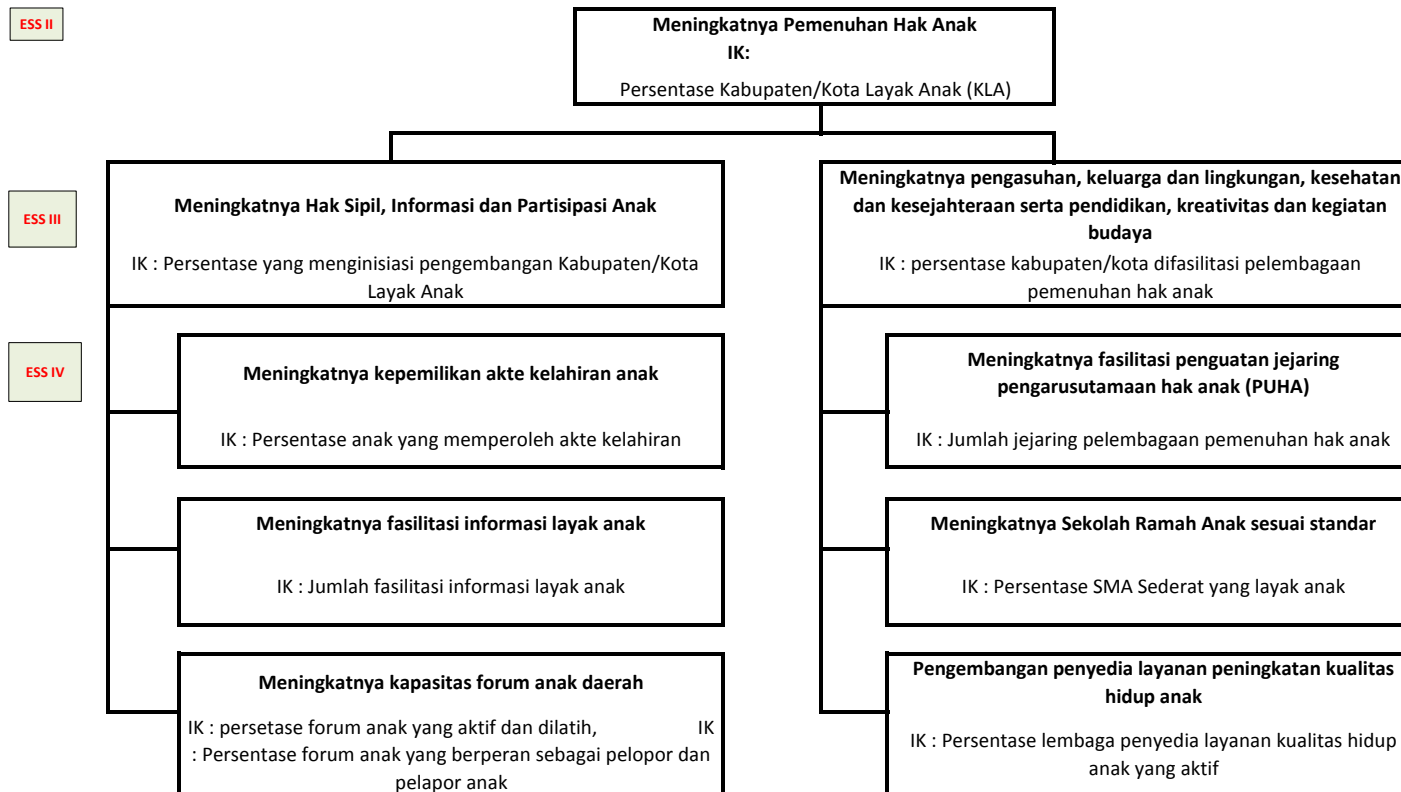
ESS II

Meningkatnya Pemenuhan Hak Anak
IK:
Persentase Kabupaten/Kota Layak Anak (KLA)

ESS III

Meningkatnya Hak Sipil, Informasi dan Partisipasi Anak

IK : Persentase yang menginisiasi pengembangan Kabupaten/Kota Layak Anak

Meningkatnya pengasuhan, keluarga dan lingkungan, kesehatan dan kesejahteraan serta pendidikan, kreativitas dan kegiatan budaya

IK : persentase kabupaten/kota difasilitasi pelembagaan pemenuhan hak anak

ESS IV

Meningkatnya kepemilikan akte kelahiran anak

IK : Persentase anak yang memperoleh akte kelahiran

Meningkatnya fasilitasi penguatan jejaring pengarusutamaan hak anak (PUHA)

IK : Jumlah jejaring pelembagaan pemenuhan hak anak

Meningkatnya fasilitasi informasi layak anak

IK : Jumlah fasilitasi informasi layak anak

Meningkatnya Sekolah Ramah Anak sesuai standar

IK : Persentase SMA Sederat yang layak anak

Meningkatnya kapasitas forum anak daerah

IK : persetase forum anak yang aktif dan dilatih, IK : Persentase forum anak yang berperan sebagai pelopor dan pelapor anak

Pengembangan penyedia layanan peningkatan kualitas hidup anak

IK : Persentase lembaga penyedia layanan kualitas hidup anak yang aktif